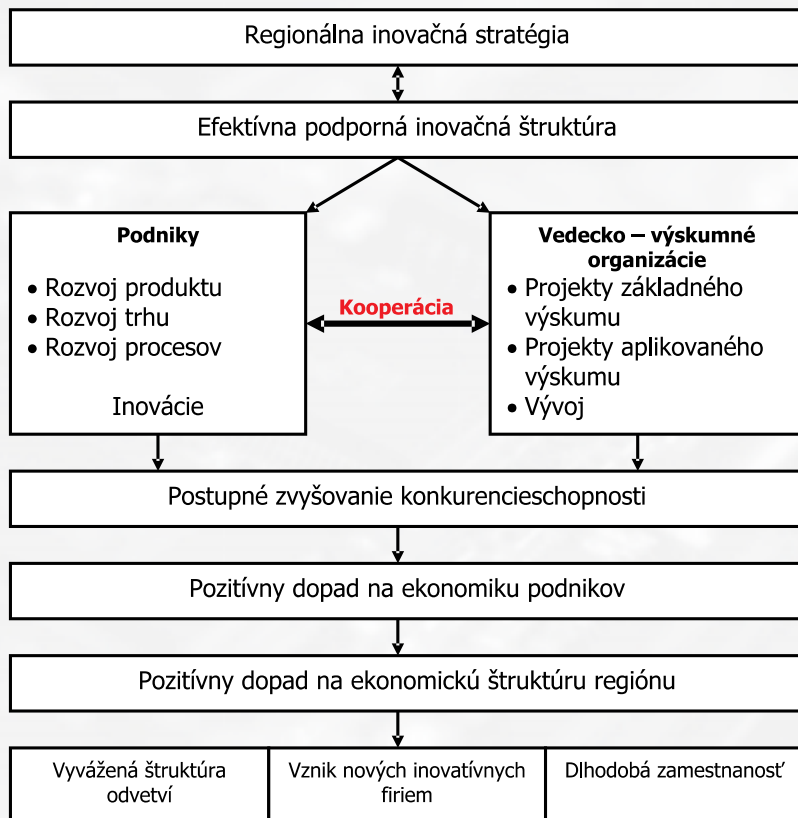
Regionálna inovačná stratégia

Efektívna podporná inovačná štruktúra

Podniky

• Rozvoj produktu
• Rozvoj trhu
• Rozvoj procesov

Inovácie

Kooperácia

Vedecko – výskumné organizácie

• Projekty základného výskumu
• Projekty aplikovaného výskumu
• Vývoj

Postupné zvyšovanie konkurencieschopnosti

Pozitívny dopad na ekonomiku podnikov

Pozitívny dopad na ekonomickú štruktúru regiónu

| Vyvážená štruktúra odvetví | Vznik nových inovatívnych firiem | Dlhodobá zamestnanosť |